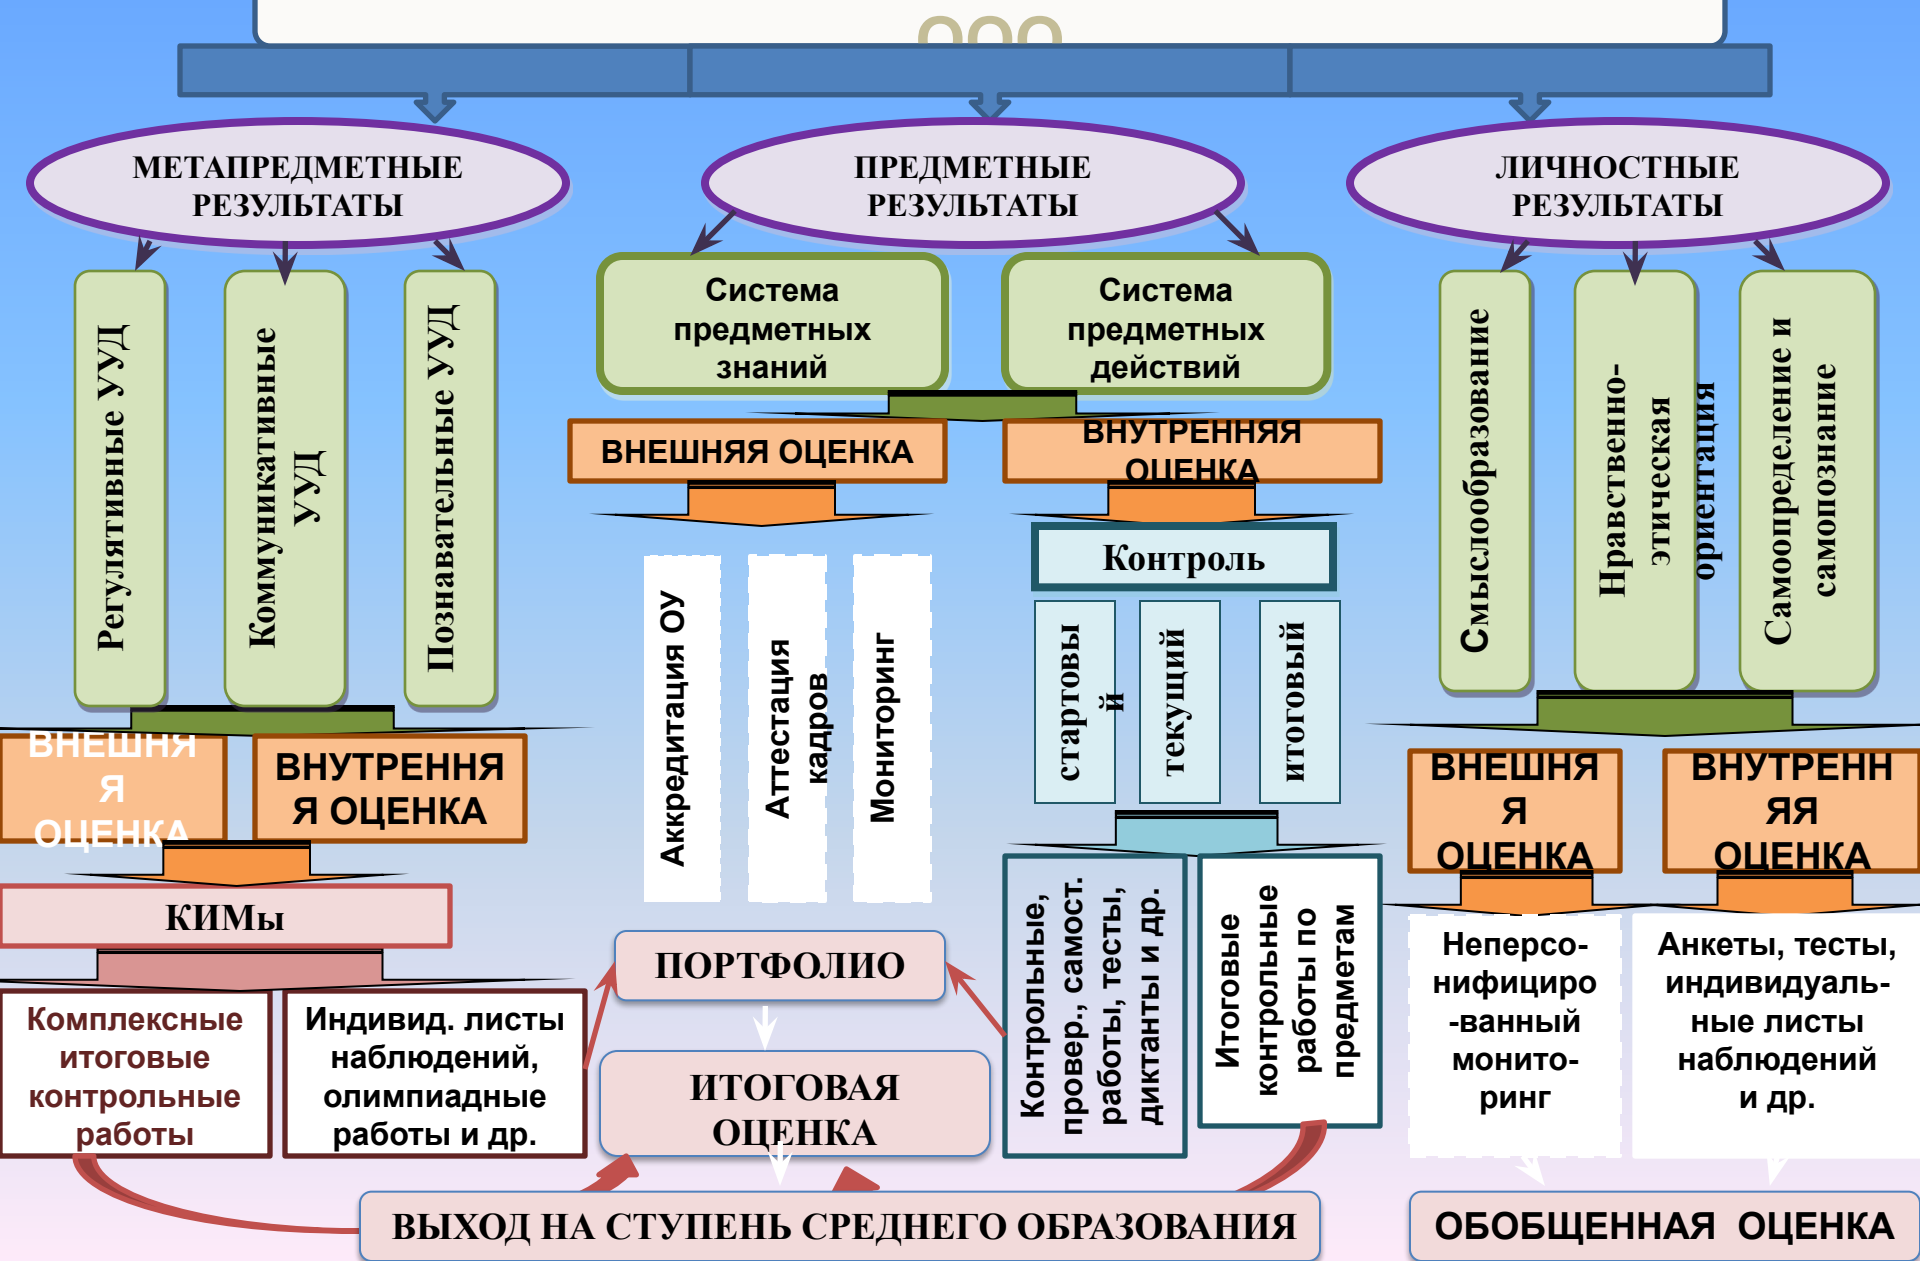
МЕТАПРЕДМЕТНЫЕ РЕЗУЛЬТАТЫ

ПРЕДМЕТНЫЕ РЕЗУЛЬТАТЫ

ЛИЧНОСТНЫЕ РЕЗУЛЬТАТЫ

Регулятивные УУД

Коммуникативные УУД

Познавательные УУД

Система предметных знаний

Система предметных действий

Смыслообразование

Нравственно-этическая ориентация

Самоопределение и самопознание

ВНЕШНЯЯ ОЦЕНКА

ВНУТРЕННЯЯ ОЦЕНКА

Контроль

Аккредитация ОУ

Аттестация кадров

Мониторинг

стартовый

текущий

итоговый

ВНЕШНЯЯ ОЦЕНКА

ВНУТРЕННЯЯ ОЦЕНКА

ВНЕШНЯЯ ОЦЕНКА

ВНУТРЕННЯЯ ОЦЕНКА

КИМы

Комплексные итоговые контрольные работы

Индивид. листы наблюдений, олимпиадные работы и др.

ПОРТФОЛИО

ИТОГОВАЯ ОЦЕНКА

Контрольные, провер., самост. работы, тесты, диктанты и др.

Итоговые контрольные работы по предметам

Неперсонифицированный мониторинг

Анкеты, тесты, индивидуальные листы наблюдений и др.

ВЫХОД НА СТУПЕНЬ СРЕДНЕГО ОБРАЗОВАНИЯ

ОБОБЩЕННАЯ ОЦЕНКА